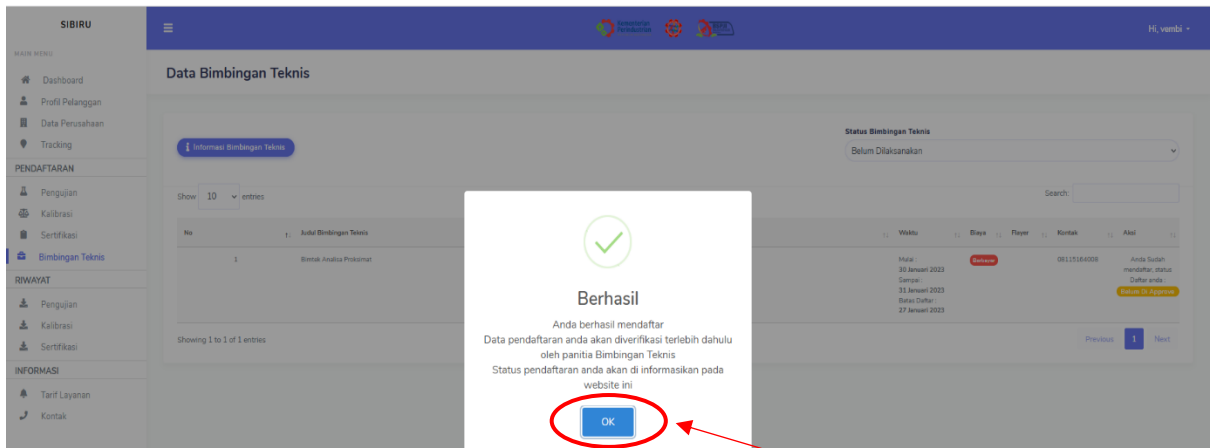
SIBIRU

Hi, vembi

MAIN MENU

Dashboard

Profil Pelanggan

Data Perusahaan

Tracking

PENDAFTARAN

Pengujian

Kalibrasi

Sertifikasi

Bimbingan Teknis

RIWAYAT

Pengujian

Kalibrasi

Sertifikasi

INFORMASI

Tarif Layanan

Kontak

Data Bimbingan Teknis

Informasi Bimbingan Teknis

Status Bimbingan Teknis

Belum Dilaksanakan

Show 10 entries

Search:

| No | Judul Bimbingan Teknis | Waktu | Biaya | Flayer | Kontak | Aksi |
|---|---|---|---|---|---|---|
| 1 | Bimtek Analisa Proksimat | Mulai : 30 Januari 2023 Sampai : 31 Januari 2023 Batas Daftar : 27 Januari 2023 | Berbayar | | 08115164008 | Anda Sudah mendaftar, status Daftar anda : Belum Di Approve |

Showing 1 to 1 of 1 entries

Previous 1 Next

Berhasil

Anda berhasil mendaftar
Data pendaftaran anda akan diverifikasi terlebih dahulu oleh panitia Bimbingan Teknis
Status pendaftaran anda akan di informasikan pada website ini

OK